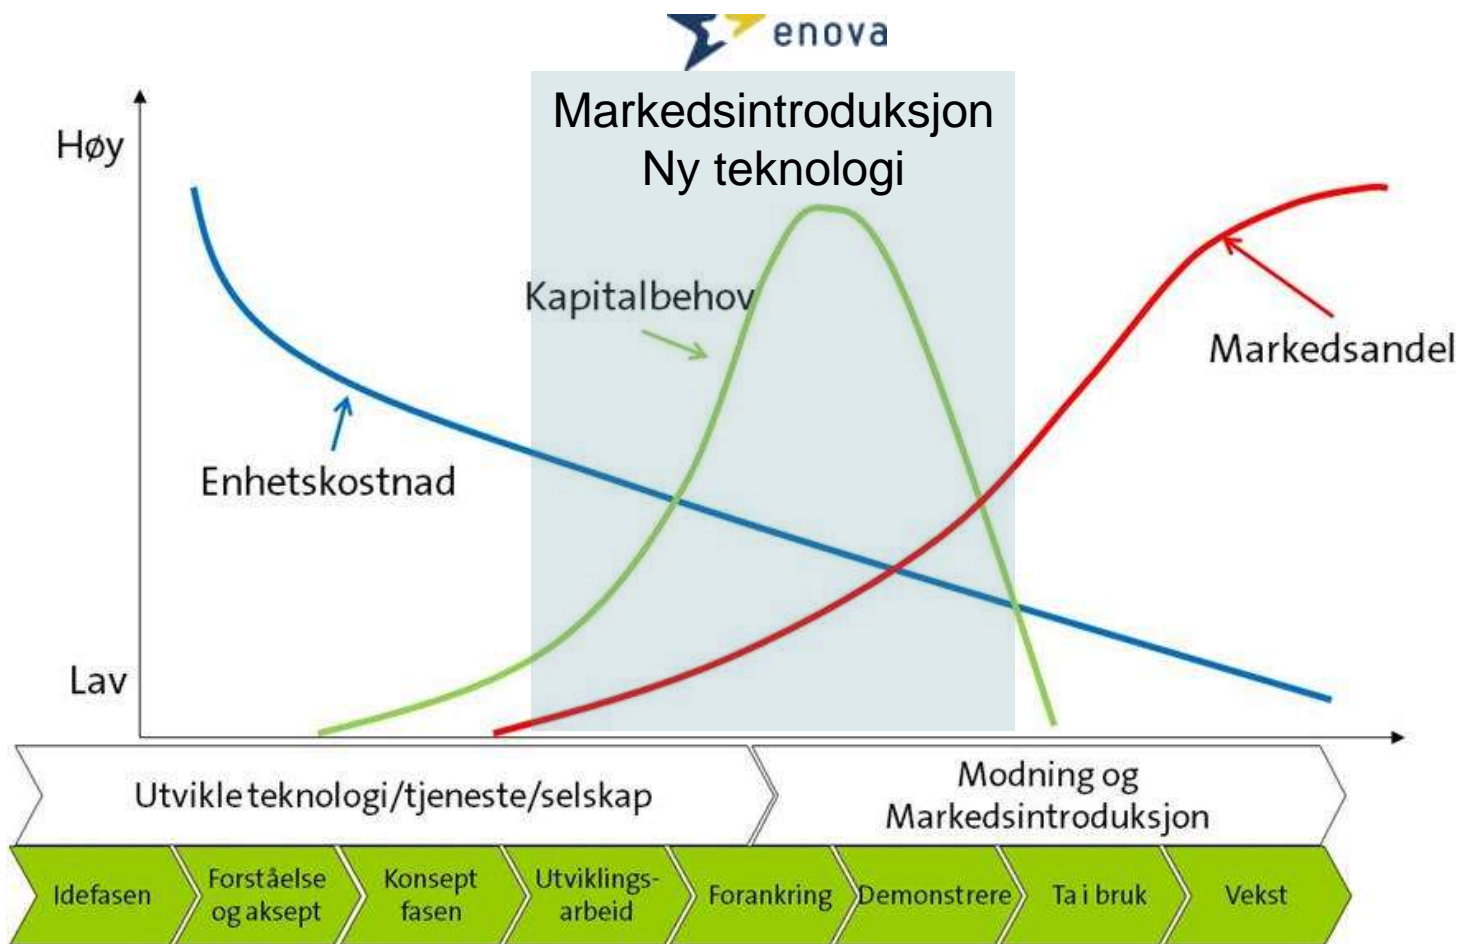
enova

Markedsintroduksjon
Ny teknologi

Høy

Lav

Kapitalbehov

Markedsandel

Enhetskostnad

Utvikle teknologi/tjeneste/selskap

Modning og Markedsintroduksjon

Idefasen

Forståelse og aksept

Konsept fasen

Utviklings-arbeid

Forankring

Demonstrere

Ta i bruk

Vekst